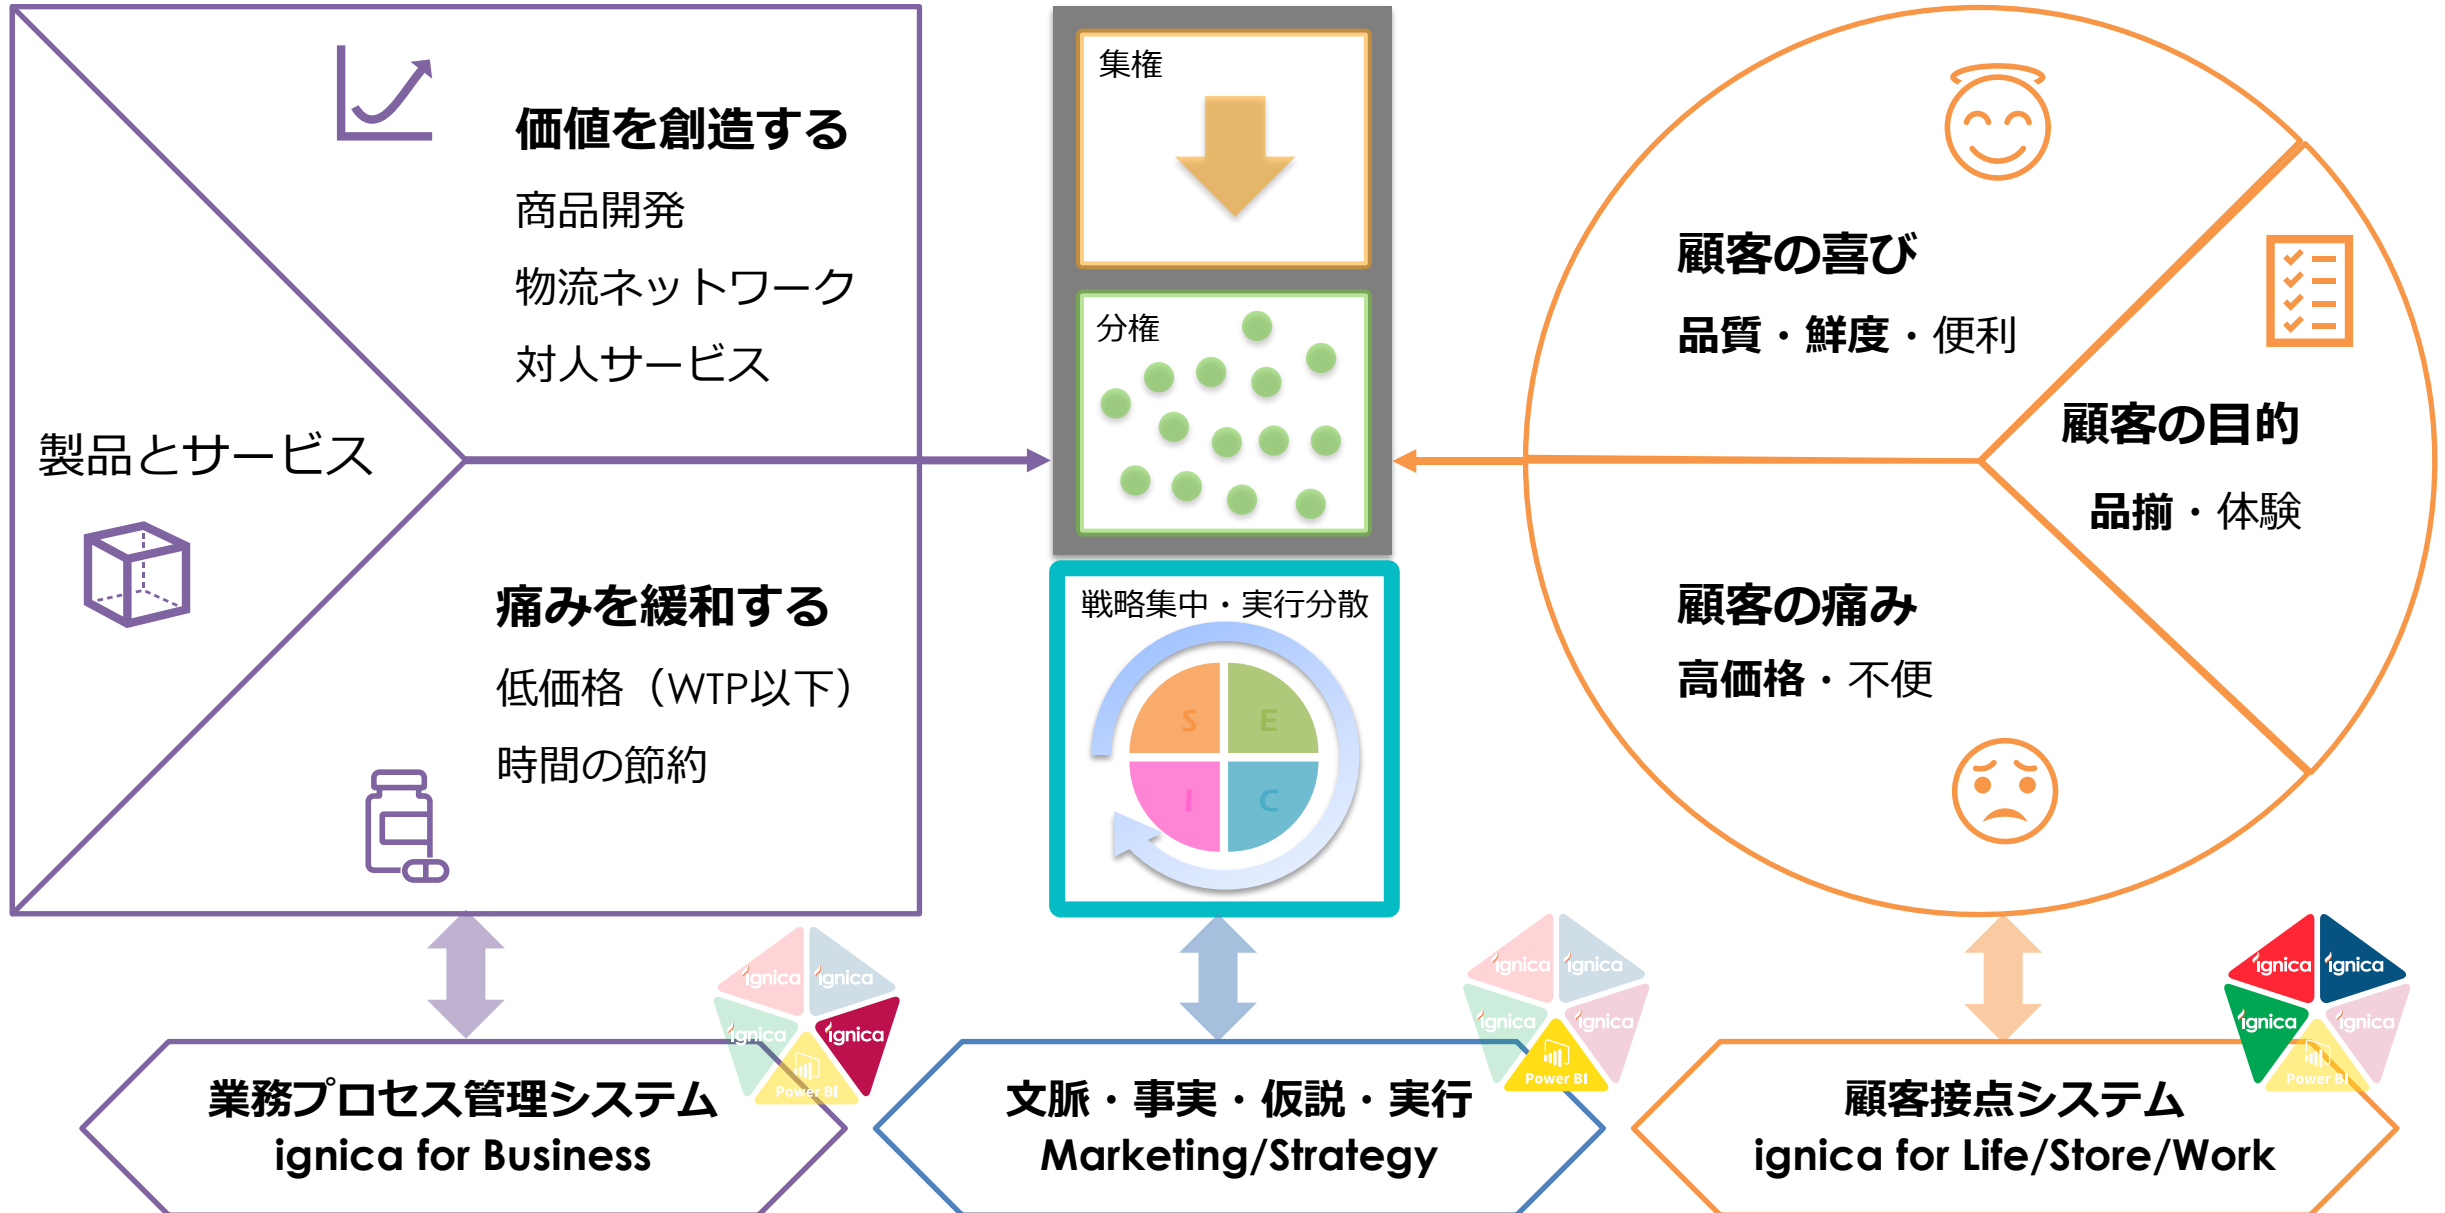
価値を創造する

商品開発

物流ネットワーク

対人サービス

製品とサービス

痛みを緩和する

低価格（WTP以下）

時間の節約

集権

分権

戦略集中・実行分散

S E I C

顧客の喜び

品質・鮮度・便利

顧客の目的

品揃・体験

顧客の痛み

高価格・不便

ignica ignica ignica ignica Power BI

業務プロセス管理システム
ignica for Business

ignica ignica ignica ignica Power BI

文脈・事実・仮説・実行
Marketing/Strategy

ignica ignica ignica ignica Power BI

顧客接点システム
ignica for Life/Store/Work